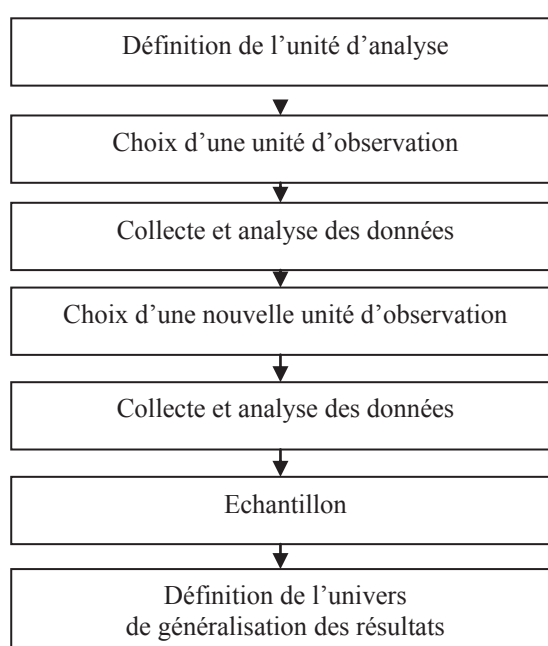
Définition de l’unité d’analyse

Choix d’une unité d’observation

Collecte et analyse des données

Choix d’une nouvelle unité d’observation

Collecte et analyse des données

Echantillon

Définition de l’univers de généralisation des résultats